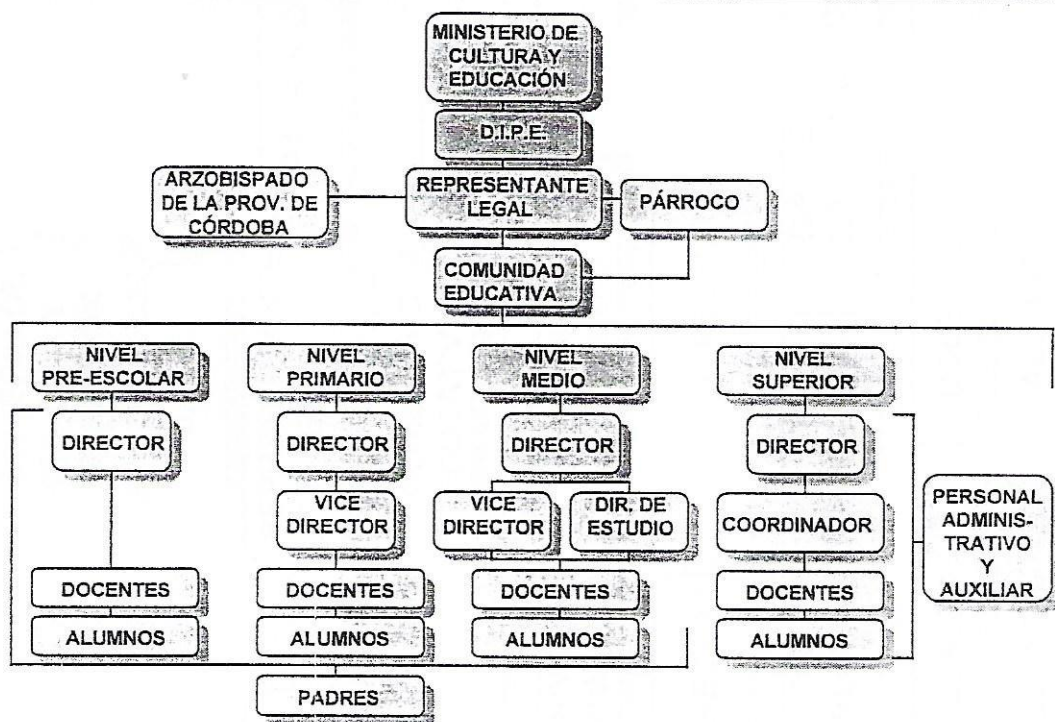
MINISTERIO DE CULTURA Y EDUCACIÓN

D.T.P.E.

ARZOBISPADO DE LA PROV. DE CÓRDOBA

REPRESENTANTE LEGAL

PÁRROCO

COMUNIDAD EDUCATIVA

NIVEL PRE-ESCOLAR

DIRECTOR

DOCENTES

ALUMNOS

NIVEL PRIMARIO

DIRECTOR

VICE DIRECTOR

DOCENTES

ALUMNOS

NIVEL MEDIO

DIRECTOR

VICE DIRECTOR

DIR. DE ESTUDIO

DOCENTES

ALUMNOS

NIVEL SUPERIOR

DIRECTOR

COORDINADOR

DOCENTES

ALUMNOS

PERSONAL ADMINISTRATIVO Y AUXILIAR

PADRES